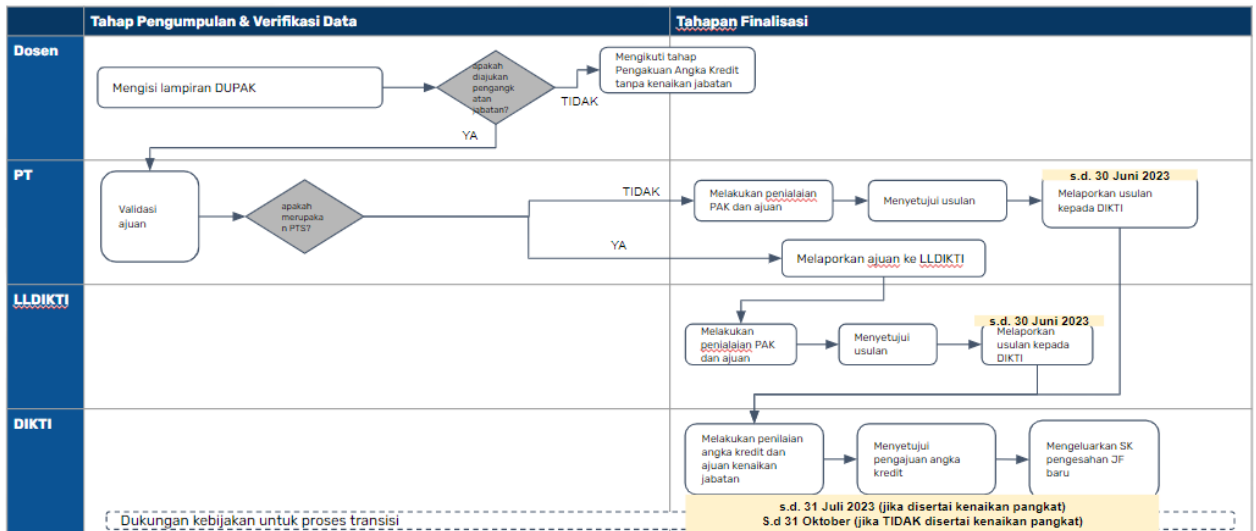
Tahap Pengumpulan & Verifikasi Data

Tahapan Finalisasi

Dosen

Mengisi lampiran DUPAK

apakah diajukan pengangkatan jabatan?

TIDAK

Mengikuti tahap Pengakuan Angka Kredit tanpa kenaikan jabatan

YA

PT

Validasi ajuan

apakah merupakan PTS?

TIDAK

Melakukan penilaian PAK dan ajuan

Menyetujui usulan

s.d. 30 Juni 2023

Melaporkan usulan kepada DIKTI

YA

Melaporkan ajuan ke LLDIKTI

LLDIKTI

Melakukan penialaian PAK dan ajuan

Menyetujui usulan

s.d. 30 Juni 2023

Melaporkan usulan kepada DIKTI

DIKTI

Melakukan penilaian angka kredit dan ajuan kenaikan jabatan

Menyetujui pengajuan angka kredit

Mengeluarkan SK pengesahan JF baru

s.d. 31 Juli 2023 (jika disertai kenaikan pangkat)
S.d 31 Oktober (jika TIDAK disertai kenaikan pangkat)

Dukungan kebijakan untuk proses transisi